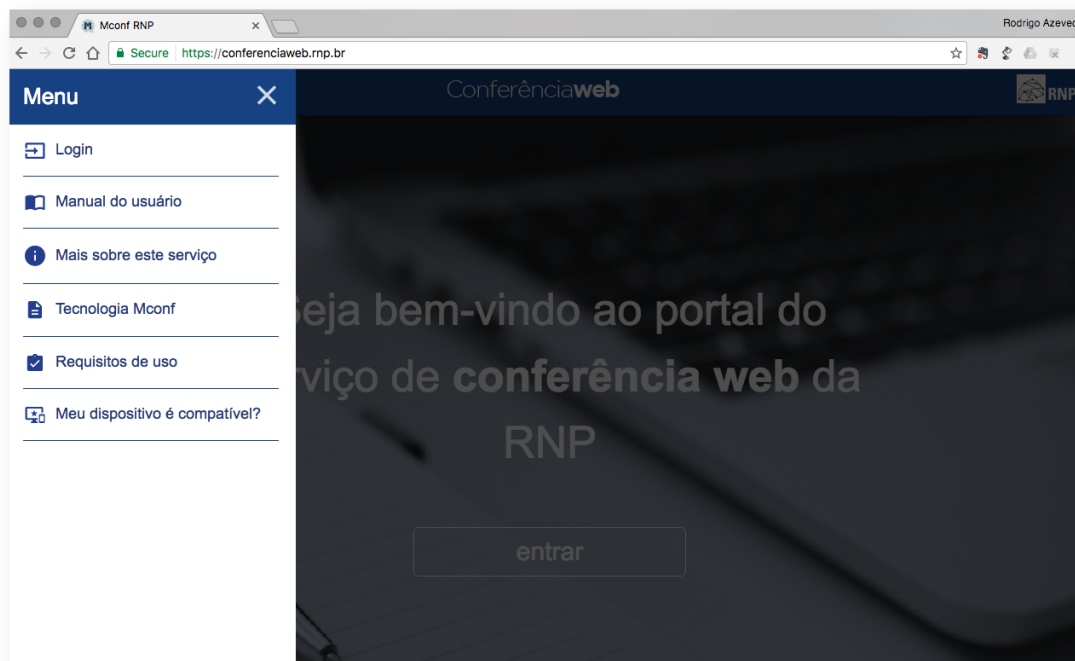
Mconf RNP

Rodrigo Azeved

Secure https://conferenciaweb.rnp.br

Menu

Login

Manual do usuário

Mais sobre este serviço

Tecnologia Mconf

Requisitos de uso

Meu dispositivo é compatível?

Conferênciaweb

RNP

Seja bem-vindo ao portal do rviço de conferência web da RNP

entrar